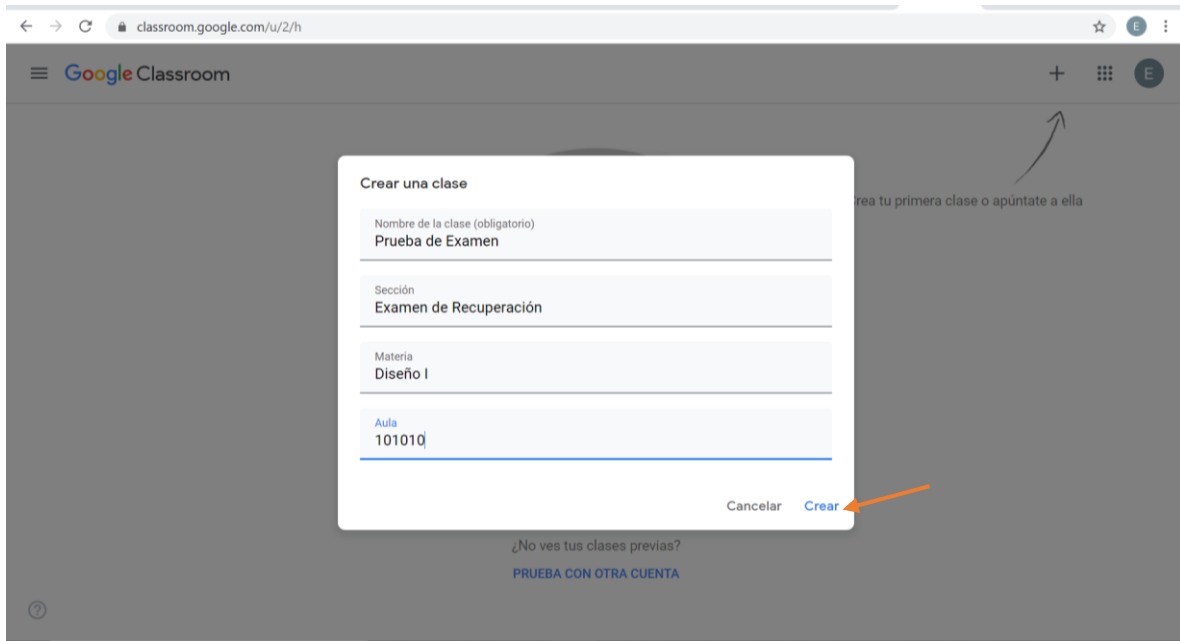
classroom.google.com/u/2/h

E

Google Classroom

+

E

rea tu primera clase o apúntate a ella

Crear una clase

Nombre de la clase (obligatorio)
Prueba de Examen

Sección
Examen de Recuperación

Materia
Diseño I

Aula
101010

Cancelar Crear

¿No ves tus clases previas?

PRUEBA CON OTRA CUENTA

?